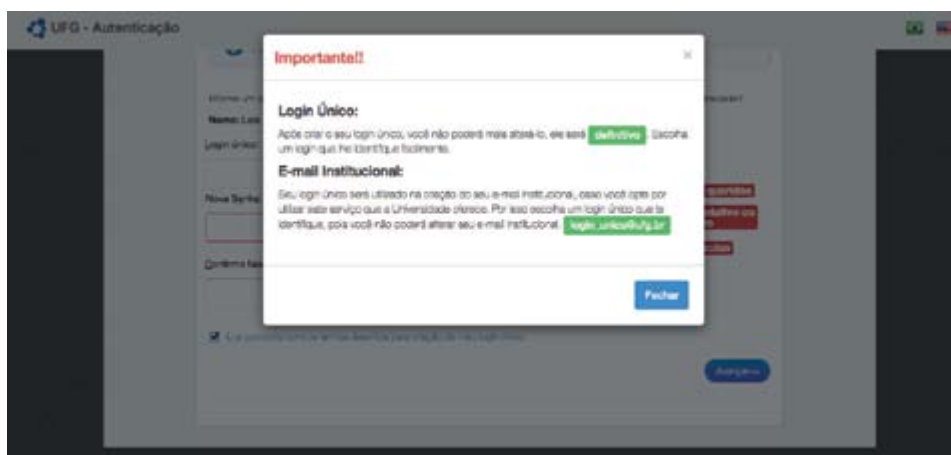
UFG - Autenticação

Importante!!

×

Login Único:

Após criar o seu login único, você não poderá mais alterá-lo, ele será definitivo. Escolha um login que lhe identifique facilmente.

E-mail Institucional:

Seu login único será utilizado na criação do seu e-mail institucional, caso você opte por utilizar este serviço que a Universidade oferece. Por isso escolha um login único que te identifique, pois você não poderá alterar seu e-mail institucional. login_unico@ufg.br

Fechar

Nome: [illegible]

Login único: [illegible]

Nova Senha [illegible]

Confirma Nova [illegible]

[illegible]

Avançar